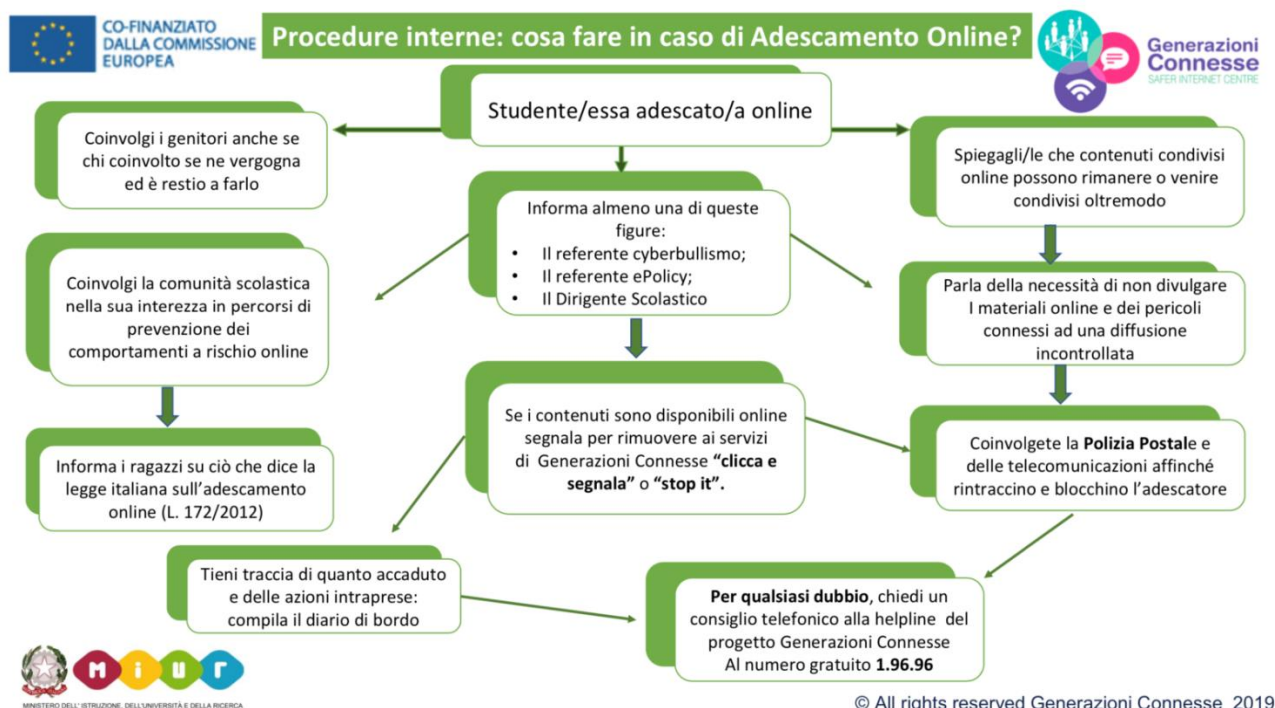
CO-FINANZIATO DALLA COMMISSIONE EUROPEA

Procedure interne: cosa fare in caso di Adescamento Online?

Generazioni Connesse
SAFER INTERNET CENTRE

Studente/essa adescato/a online

Coinvolgi i genitori anche se chi coinvolto se ne vergogna ed è restio a farlo

Spiegagli/le che contenuti condivisi online possono rimanere o venire condivisi oltremodo

Informa almeno una di queste figure:
- Il referente cyberbullismo;
- Il referente ePolicy;
- Il Dirigente Scolastico

Coinvolgi la comunità scolastica nella sua interezza in percorsi di prevenzione dei comportamenti a rischio online

Parla della necessità di non divulgare I materiali online e dei pericoli connessi ad una diffusione incontrollata

Se i contenuti sono disponibili online segnala per rimuovere ai servizi di Generazioni Connesse **“clicca e segnala”** o **“stop it”.**

Coinvolgete la **Polizia Postal**e e delle telecomunicazioni affinché rintraccino e blocchino l’adescatore

Informa i ragazzi su ciò che dice la legge italiana sull’adescamento online (L. 172/2012)

Tieni traccia di quanto accaduto e delle azioni intraprese: compila il diario di bordo

**Per qualsiasi dubbio**, chiedi un consiglio telefonico alla helpline del progetto Generazioni Connesse Al numero gratuito **1.96.96**

MIUR
MINISTERO DELL'ISTRUZIONE, DELL'UNIVERSITÀ E DELLA RICERCA

© All rights reserved Generazioni Connesse 2019